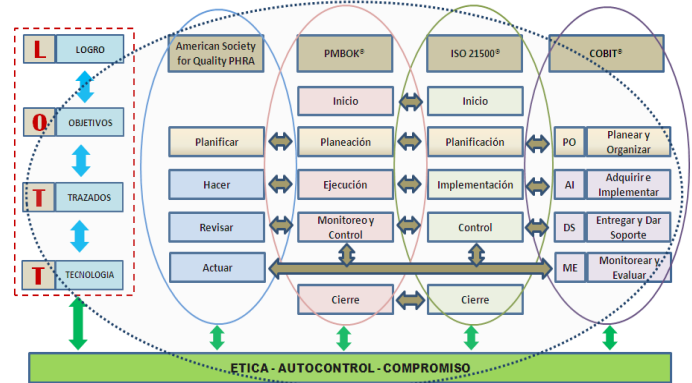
L LOGRO

O OBJETIVOS

T TRAZADOS

T TECNOLOGIA

American Society for Quality PHRA

Planificar

Hacer

Revisar

Actuar

PMBOK®

Inicio

Planeación

Ejecución

Monitoreo y Control

Cierre

ISO 21500®

Inicio

Planificación

Implementación

Control

Cierre

COBIT®

PO Planear y Organizar

AI Adquirir e Implementar

DS Entregar y Dar Soporte

ME Monitorear y Evaluar

ETICA - AUTOCONTROL - COMPROMISO